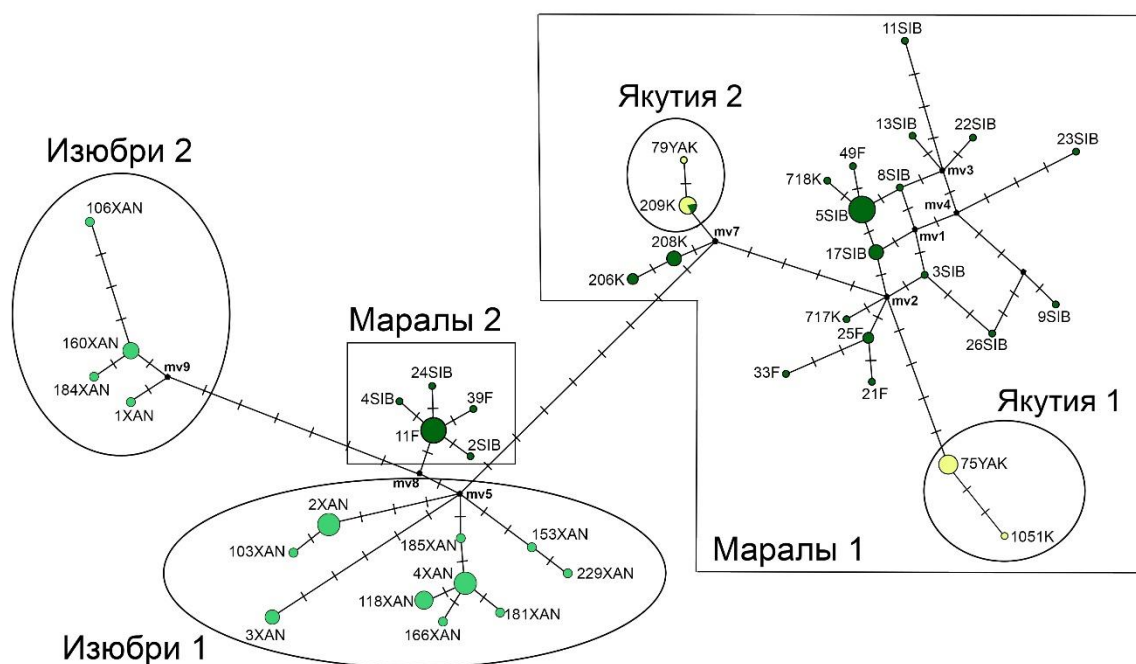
Якутия 2

Изюбри 2

11SIB
13SIB
22SIB
23SIB
79YAK
49F
718K
8SIB
mv3
209K
mv4
5SIB
mv1
208K
mv7
17SIB
206K
3SIB
106XAN
160XAN
184XAN
1XAN
mv9

Маралы 2

24SIB
4SIB
39F
11F
2SIB
mv2
717K
25F
9SIB
26SIB
33F
21F

Якутия 1

75YAK
1051K

mv8
mv5
2XAN
153XAN
103XAN
185XAN
4XAN
229XAN
118XAN
181XAN
166XAN
3XAN

Маралы 1

Изюбри 1